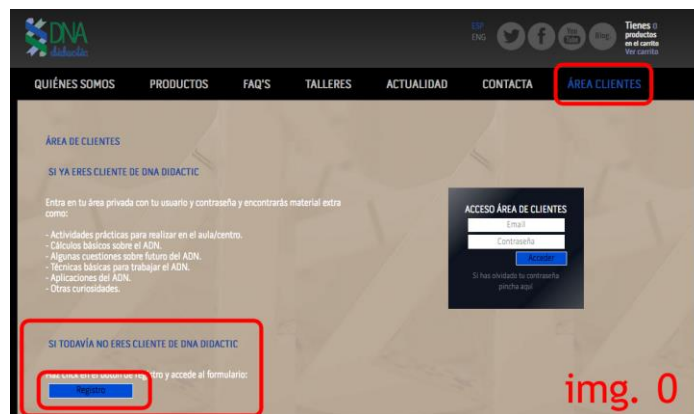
DNA didactic

ESP
ENG

Blog

Tienes 0 productos en el carrito
Ver carrito

QUIÉNES SOMOS
PRODUCTOS
FAQ'S
TALLERES
ACTUALIDAD
CONTACTA
ÁREA CLIENTES

ÁREA DE CLIENTES

SI YA ERES CLIENTE DE DNA DIDACTIC

Entra en tu área privada con tu usuario y contraseña y encontrarás material extra como:

- Actividades prácticas para realizar en el aula/centro.
- Cálculos básicos sobre el ADN.
- Algunas cuestiones sobre futuro del ADN.
- Técnicas básicas para trabajar el ADN.
- Aplicaciones del ADN.
- Otras curiosidades.

ACCESO ÁREA DE CLIENTES
Email
Contraseña
Acceder
Si has olvidado tu contraseña pincha aquí

SI TODAVÍA NO ERES CLIENTE DE DNA DIDACTIC

Haz click en el botón de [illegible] y accede al formulario:
Registro

img. 0